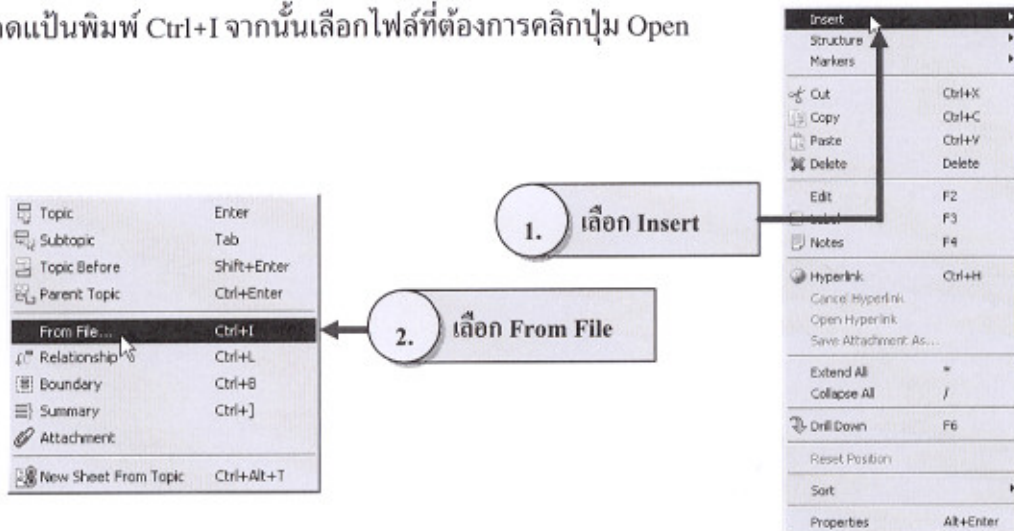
ดแป้นพิมพ์ Ctrl+I จากนั้นเลือกไฟล์ที่ต้องการคลิกปุ่ม Open

| | |
|---|---|
| Topic | Enter |
| Subtopic | Tab |
| Topic Before | Shift+Enter |
| Parent Topic | Ctrl+Enter |
| From File... | Ctrl+I |
| Relationship | Ctrl+L |
| Boundary | Ctrl+B |
| Summary | Ctrl+] |
| Attachment | |
| New Sheet From Topic | Ctrl+Alt+T |

2. เลือก From File

1. เลือก Insert

| | |
|---|---|
| Insert | |
| Structure | |
| Markers | |
| Cut | Ctrl+X |
| Copy | Ctrl+C |
| Paste | Ctrl+V |
| Delete | Delete |
| Edit | F2 |
| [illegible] | F3 |
| Notes | F4 |
| Hyperlink | Ctrl+H |
| Cancel Hyperlink | |
| Open Hyperlink | |
| Save Attachment As... | |
| Extend All | * |
| Collapse All | / |
| Drill Down | F6 |
| Reset Position | |
| Sort | |
| Properties | Alt+Enter |